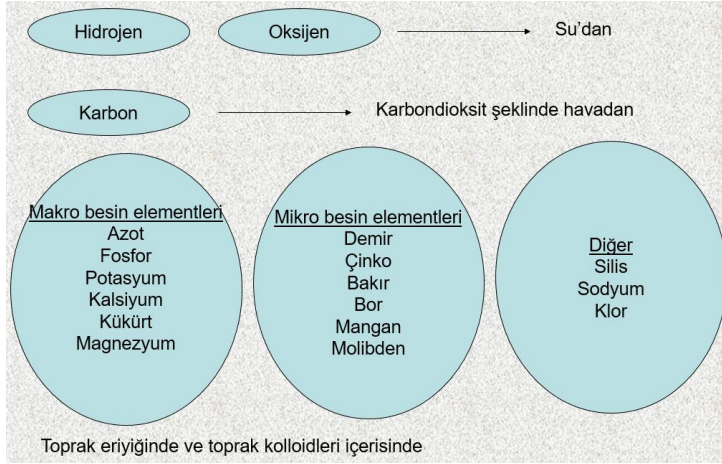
Hidrojen

Oksijen

Su'dan

Karbon

Karbondioksit şeklinde havadan

Makro besin elementleri
Azot
Fosfor
Potasyum
Kalsiyum
Kükürt
Magnezyum

Mikro besin elementleri
Demir
Çinko
Bakır
Bor
Mangan
Molibden

Diğer
Silis
Sodyum
Klor

Toprak eriyiğinde ve toprak kolloidleri içerisinde